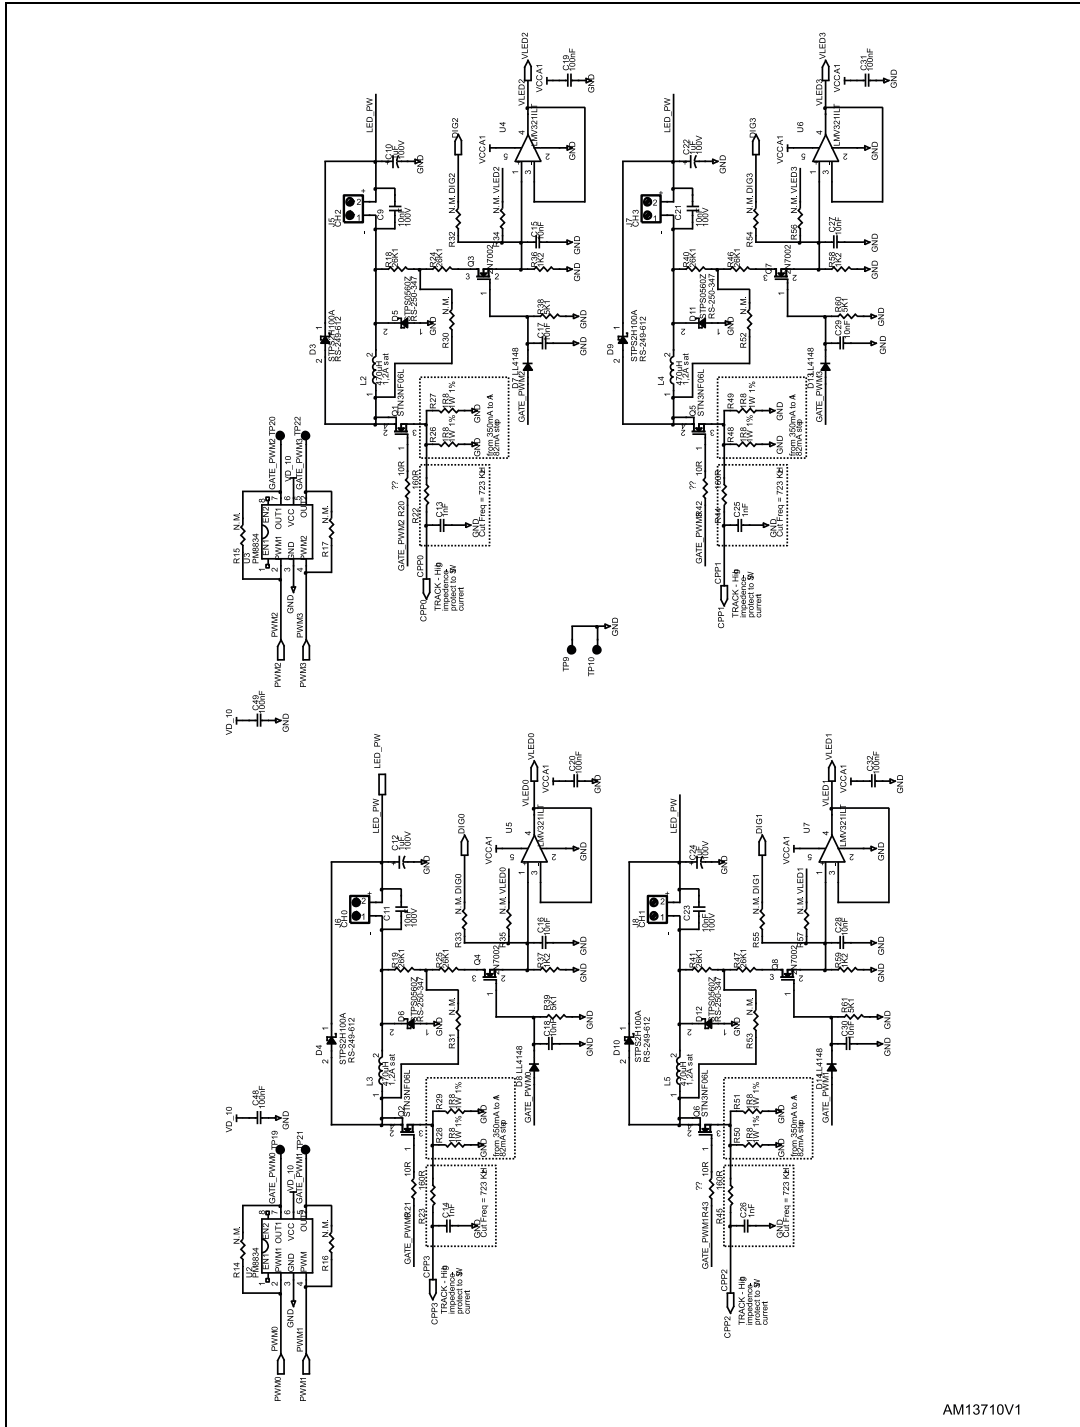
LED_PW
VLED2
VCCA1
C19 100nF
GND
DIG2
VCCA1
U4
LMV321ILT
N.M. DIG2
N.M. VLED2
R32
R34
C15 10nF
C10 1uF 100V
C9 10uF 100V
J5 CH2
R18 28K1
R24 28K1
Q3 2N7002
R36 1K2
D3 STPS2H100A RS-249-612
D5 STPS0560Z RS-250-347
R30 N.M.
R38 5K1
C17 10nF
D7 LL4148
L2 470uH 1.2A sat
Q1 STN3NF06L
R27 R8 1W 1%
R26 R8 1W 1%
from 350mA to A 82mA step
GATE_PWM2
GATE_PWM2 R20
10R
160R
R22
C13 1nF
Cut Freq = 723 KHz
CPP0
TRACK - High impedence protect to 5V current
U3 PM8834
R15 N.M.
EN1 EN2
PWM1 OUT1
GND VCC
PWM2 OUT2
R17 N.M.
VD_10
GATE_PWM2 TP20
GATE_PWM3 TP22
PWM2
PWM3
TP9
TP10
GND
VLED3
VCCA1
C31 100nF
DIG3
U6
LMV321ILT
N.M. DIG3
N.M. VLED3
R54
R56
C27 10nF
C22 1uF 100V
C21 10uF 100V
J7 CH3
R40 28K1
R46 28K1
Q7 2N7002
R58 1K2
D9 STPS2H100A RS-249-612
D11 STPS0560Z RS-250-347
R52 N.M.
R60 5K1
C29 10nF
D13 LL4148
L4 470uH 1.2A sat
Q5 STN3NF06L
R49 R8 1W 1%
R48 R8 1W 1%
from 350mA to A 82mA step
GATE_PWM3
GATE_PWM3 R42
R44
C25 1nF
Cut Freq = 723 KHz
CPP1
TRACK - High impedence protect to 5V current
VD_10
C49 100nF
GND
VLED0
VCCA1
C20 100nF
DIG0
U5
LMV321ILT
N.M. DIG0
N.M. VLED0
R33
R35
C16 10nF
C12 1uF 100V
C11 10uF 100V
J6 CH0
R19 28K1
R25 28K1
Q4 2N7002
R37 1K2
D4 STPS2H100A RS-249-612
D6 STPS0560Z RS-250-347
R31 N.M.
R39 5K1
C18 10nF
D8 LL4148
L3 470uH 1.2A sat
Q2 STN3NF06L
R29 R8 1W 1%
R28 R8 1W 1%
from 350mA to A 82mA step
GATE_PWM0
GATE_PWM0 R21
R23
C14 1nF
Cut Freq = 723 KHz
CPP3
TRACK - High impedence protect to 5V current
U2 PM8834
R14 N.M.
R16 N.M.
C48 100nF
GATE_PWM0 TP19
GATE_PWM1 TP21
PWM0
PWM1
VLED1
VCCA1
C32 100nF
DIG1
U7
LMV321ILT
N.M. DIG1
N.M. VLED1
R55
R57
C28 10nF
C24 1uF 100V
C23 10uF 100V
J8 CH1
R41 28K1
R47 28K1
Q8 2N7002
R59 1K2
D10 STPS2H100A RS-249-612
D12 STPS0560Z RS-250-347
R53 N.M.
R61 5K1
C30 10nF
D14 LL4148
L5 470uH 1.2A sat
Q6 STN3NF06L
R51 R8 1W 1%
R50 R8 1W 1%
from 350mA to A 82mA step
GATE_PWM1
GATE_PWM1 R43
R45
C26 1nF
Cut Freq = 723 KHz
CPP2
TRACK - High impedence protect to 5V current
AM13710V1